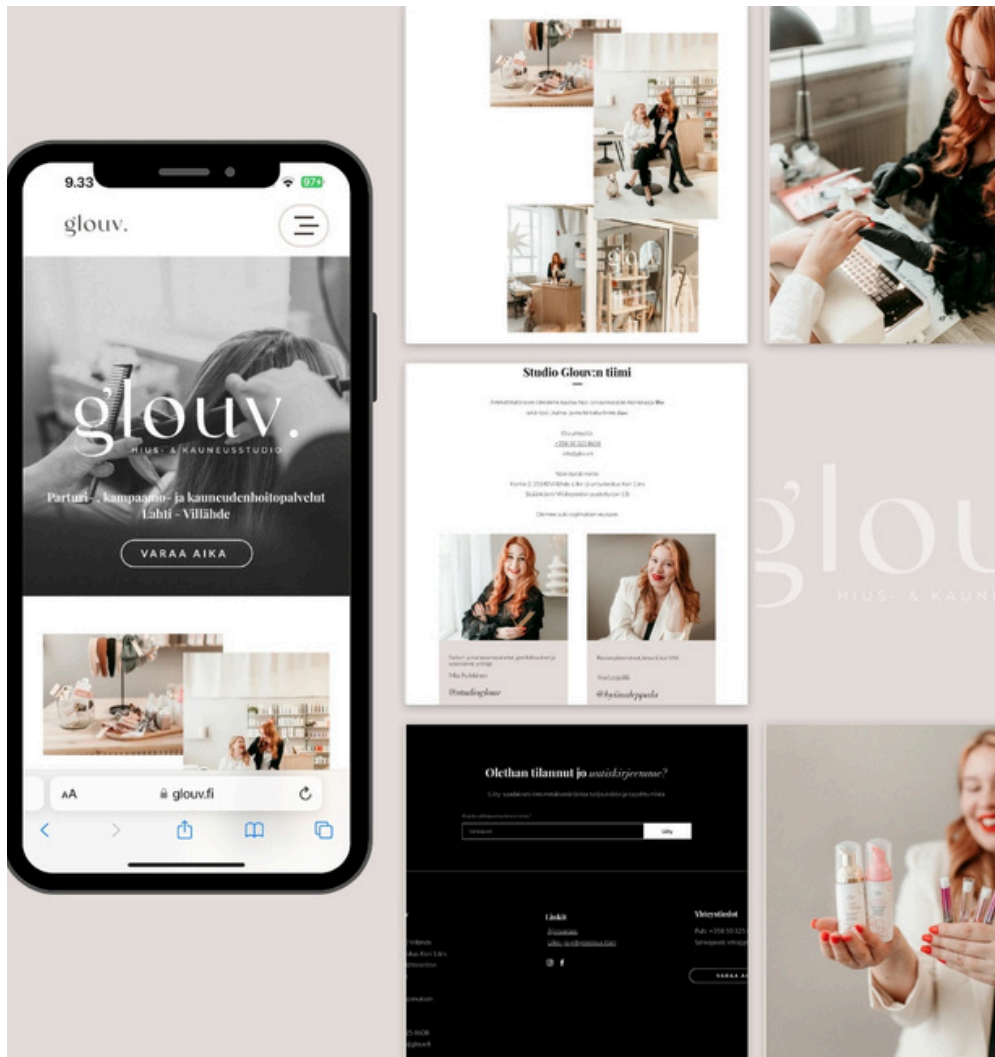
9.33

97+

glouv.

glouv.

HIUS- & KAUNEUSSTUDIO

Parturi-, kampaamo- ja kauneudenhoitopalvelut Lahti - Villähde

VARAA AIKA

AA

glouv.fi

Studio Glouv:n tiimi

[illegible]

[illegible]

@studioglouv

@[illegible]

glouv

HIUS- & KAUN

Olethan tilannut jo uutiskirjeemme?

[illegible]

Liity

Linkit

Yhteystiedot

VARAA A